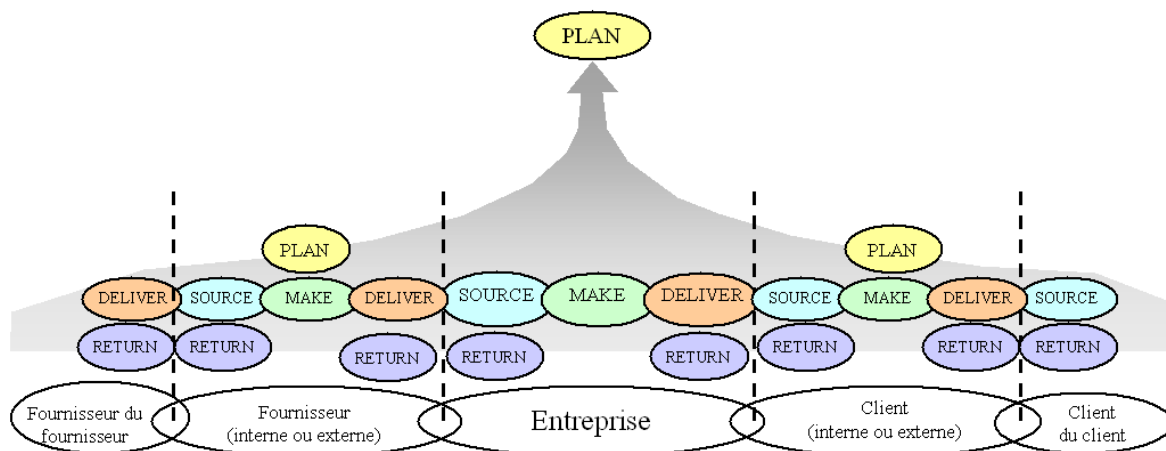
PLAN

PLAN

PLAN

DELIVER SOURCE MAKE DELIVER SOURCE MAKE DELIVER SOURCE MAKE DELIVER SOURCE

RETURN RETURN RETURN RETURN RETURN RETURN RETURN RETURN

Fournisseur du fournisseur

Fournisseur (interne ou externe)

Entreprise

Client (interne ou externe)

Client du client